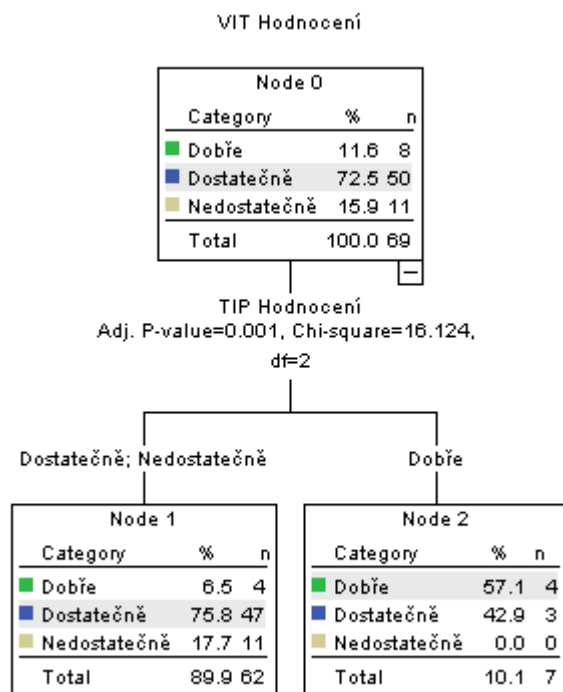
VIT Hodnocení

Node 0

| Category | % | n |
|---|---|---|
| Dobře | 11.6 | 8 |
| Dostatečně | 72.5 | 50 |
| Nedostatečně | 15.9 | 11 |
| Total | 100.0 | 69 |

−

TIP Hodnocení
Adj. P-value=0.001, Chi-square=16.124, df=2

Dostatečně; Nedostatečně

Dobře

Node 1

| Category | % | n |
|---|---|---|
| Dobře | 6.5 | 4 |
| Dostatečně | 75.8 | 47 |
| Nedostatečně | 17.7 | 11 |
| Total | 89.9 | 62 |

Node 2

| Category | % | n |
|---|---|---|
| Dobře | 57.1 | 4 |
| Dostatečně | 42.9 | 3 |
| Nedostatečně | 0.0 | 0 |
| Total | 10.1 | 7 |